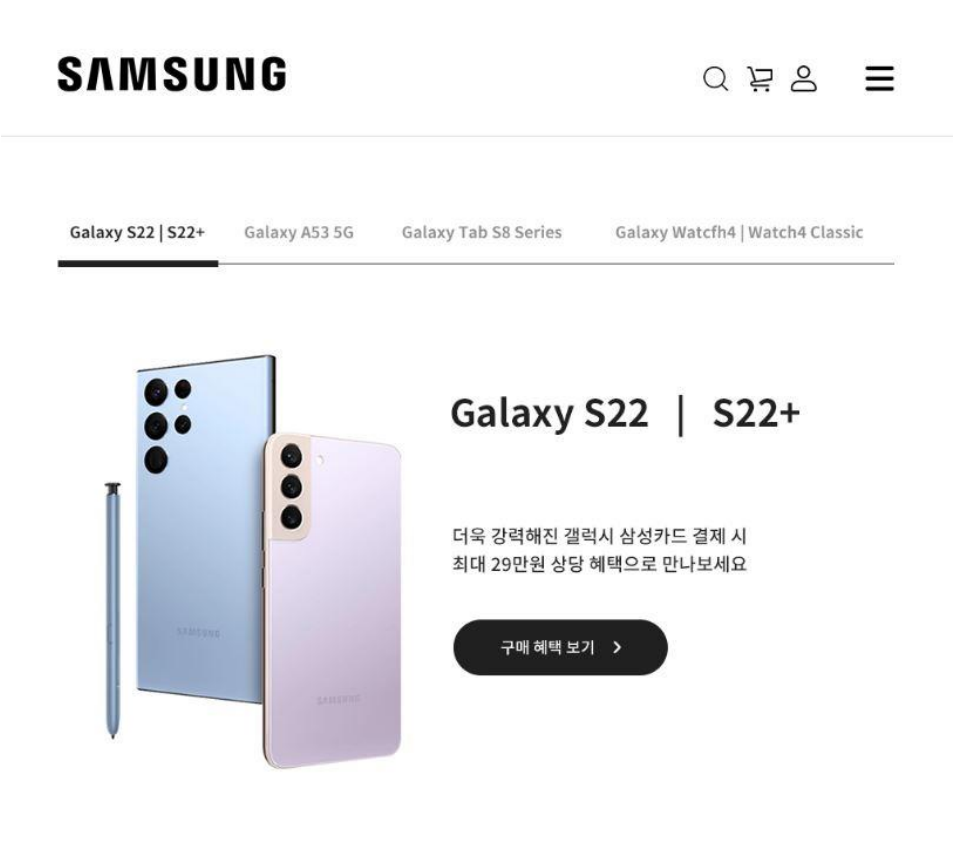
SAMSUNG

Galaxy S22 | S22+ Galaxy A53 5G Galaxy Tab S8 Series Galaxy Watcfh4 | Watch4 Classic

Galaxy S22 | S22+

더욱 강력해진 갤럭시 삼성카드 결제 시 최대 29만원 상당 혜택으로 만나보세요

구매 혜택 보기 >

SAMSUNG

SAMSUNG